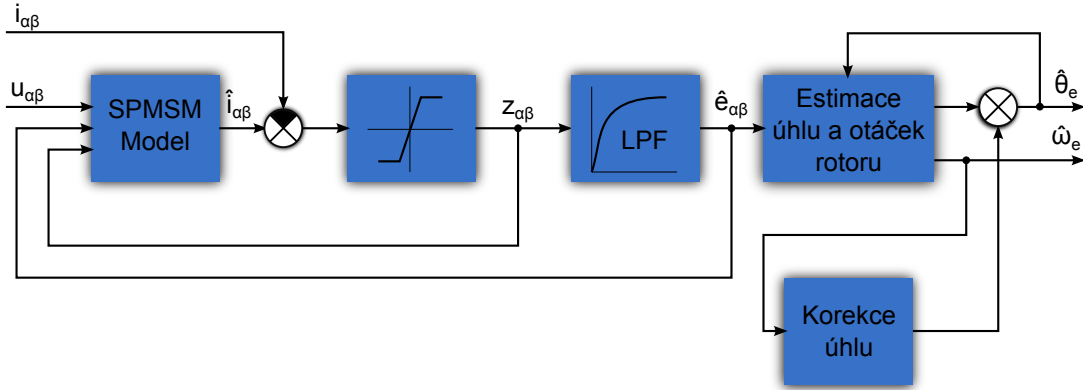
$i_{\alpha\beta}$

$u_{\alpha\beta}$

SPMSM Model

$\hat{i}_{\alpha\beta}$

$z_{\alpha\beta}$

LPF

$\hat{e}_{\alpha\beta}$

Estimace úhlu a otáček rotoru

$\hat{\theta}_e$

$\hat{\omega}_e$

Korekce úhlu